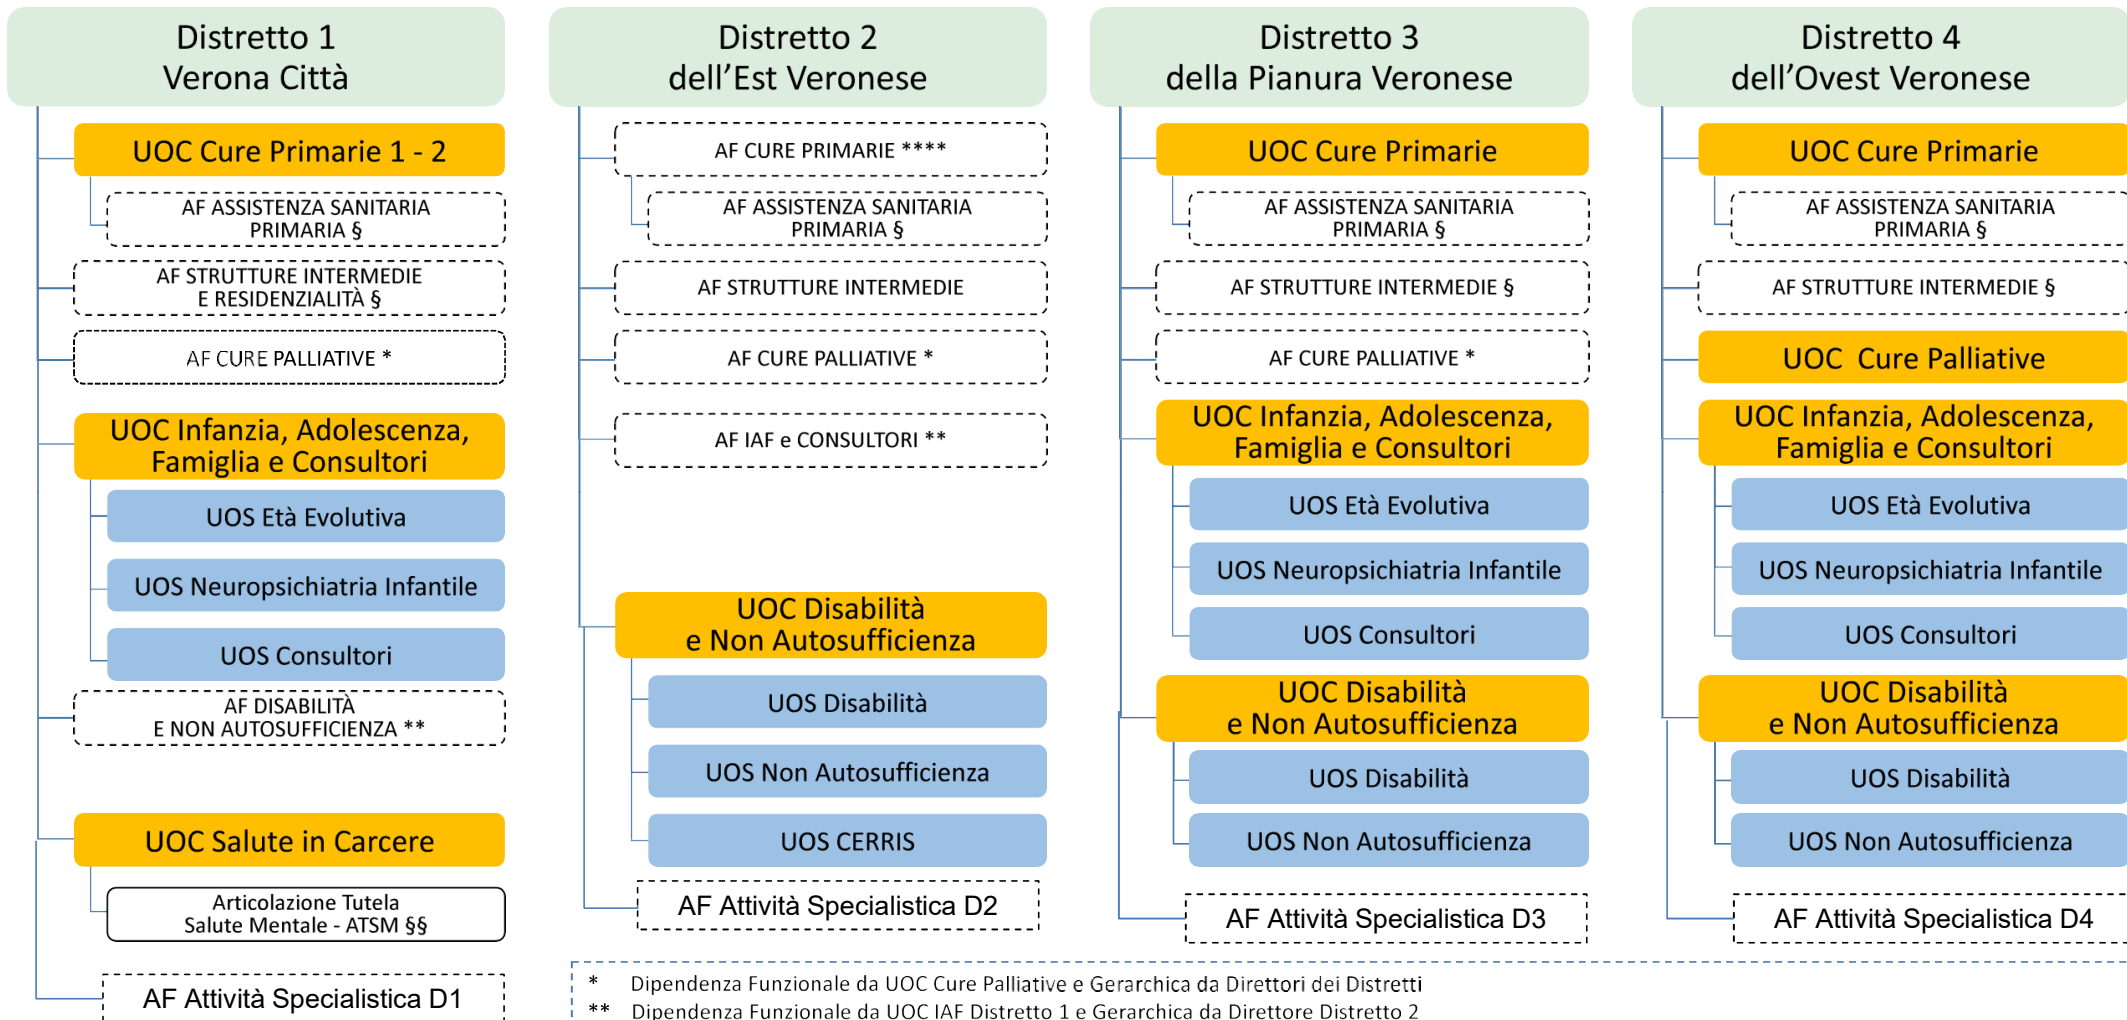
Distretto 1
Verona Città

UOC Cure Primarie 1 - 2

AF ASSISTENZA SANITARIA PRIMARIA §

AF STRUTTURE INTERMEDIE E RESIDENZIALITÀ §

AF CURE PALLIATIVE *

UOC Infanzia, Adolescenza, Famiglia e Consultori

UOS Età Evolutiva

UOS Neuropsichiatria Infantile

UOS Consultori

AF DISABILITÀ E NON AUTOSUFFICIENZA **

UOC Salute in Carcere

Articolazione Tutela Salute Mentale - ATSM §§

AF Attività Specialistica D1

Distretto 2
dell'Est Veronese

AF CURE PRIMARIE ****

AF ASSISTENZA SANITARIA PRIMARIA §

AF STRUTTURE INTERMEDIE

AF CURE PALLIATIVE *

AF IAF e CONSULTORI **

UOC Disabilità e Non Autosufficienza

UOS Disabilità

UOS Non Autosufficienza

UOS CERRIS

AF Attività Specialistica D2

Distretto 3
della Pianura Veronese

UOC Cure Primarie

AF ASSISTENZA SANITARIA PRIMARIA §

AF STRUTTURE INTERMEDIE §

AF CURE PALLIATIVE *

UOC Infanzia, Adolescenza, Famiglia e Consultori

UOS Età Evolutiva

UOS Neuropsichiatria Infantile

UOS Consultori

UOC Disabilità e Non Autosufficienza

UOS Disabilità

UOS Non Autosufficienza

AF Attività Specialistica D3

Distretto 4
dell'Ovest Veronese

UOC Cure Primarie

AF ASSISTENZA SANITARIA PRIMARIA §

AF STRUTTURE INTERMEDIE §

UOC Cure Palliative

UOC Infanzia, Adolescenza, Famiglia e Consultori

UOS Età Evolutiva

UOS Neuropsichiatria Infantile

UOS Consultori

UOC Disabilità e Non Autosufficienza

UOS Disabilità

UOS Non Autosufficienza

AF Attività Specialistica D4

* Dipendenza Funzionale da UOC Cure Palliative e Gerarchica da Direttori dei Distretti
** Dipendenza Funzionale da UOC IAF Distretto 1 e Gerarchica da Direttore Distretto 2